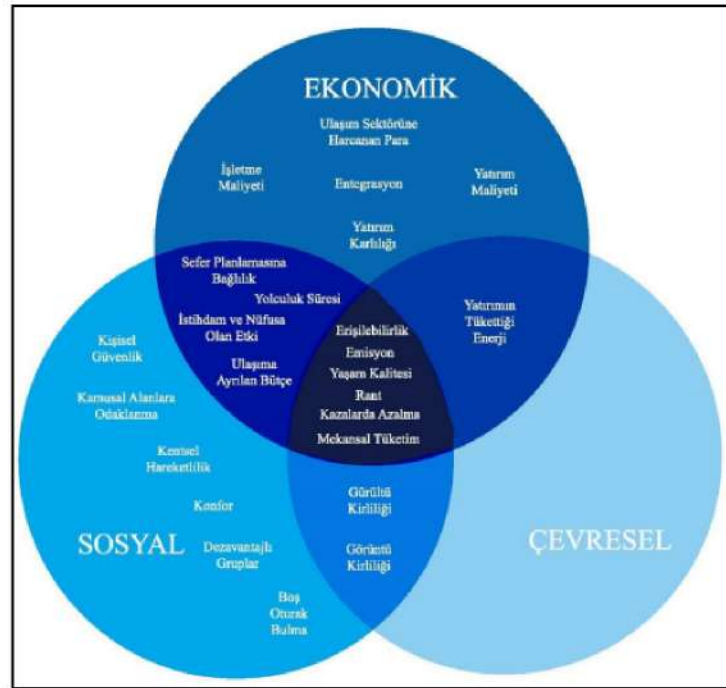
EKONOMİK

Ulaşım Sektörüne Harcanan Para

İşletme Maliyeti

Entegrasyon

Yatırım Maliyeti

Yatırım Karlılığı

Sefer Planlamasına Bağlılık

Yolculuk Süresi

İstihdam ve Nüfusa Olan Etki

Ulaşıma Ayrılan Bütçe

Yatırımın Tükettiği Enerji

Kişisel Güvenlik

Kamusal Alanlara Odaklanma

Kentsel Hareketlilik

Konfor

Dezavantajlı Gruplar

Boş Oturak Bulma

Erişilebilirlik

Emisyon

Yaşam Kalitesi

Rant

Kazalarda Azalma

Mekansal Tüketim

Gürültü Kirliliği

Görüntü Kirliliği

SOSYAL

ÇEVRESEL